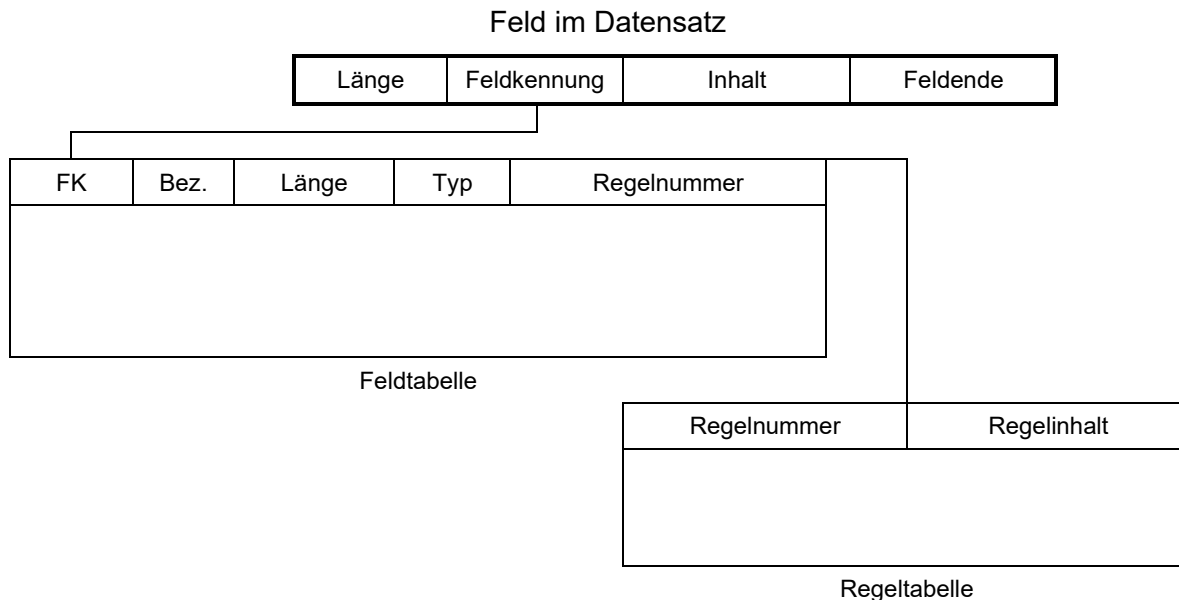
Feld im Datensatz

| Länge | Feldkennung | Inhalt | Feldende |
|---|---|---|---|

| FK | Bez. | Länge | Typ | Regelnummer |
|---|---|---|---|---|

Feldtabelle

| Regelnummer | Regelinhalt |
|---|---|

Regeltabelle